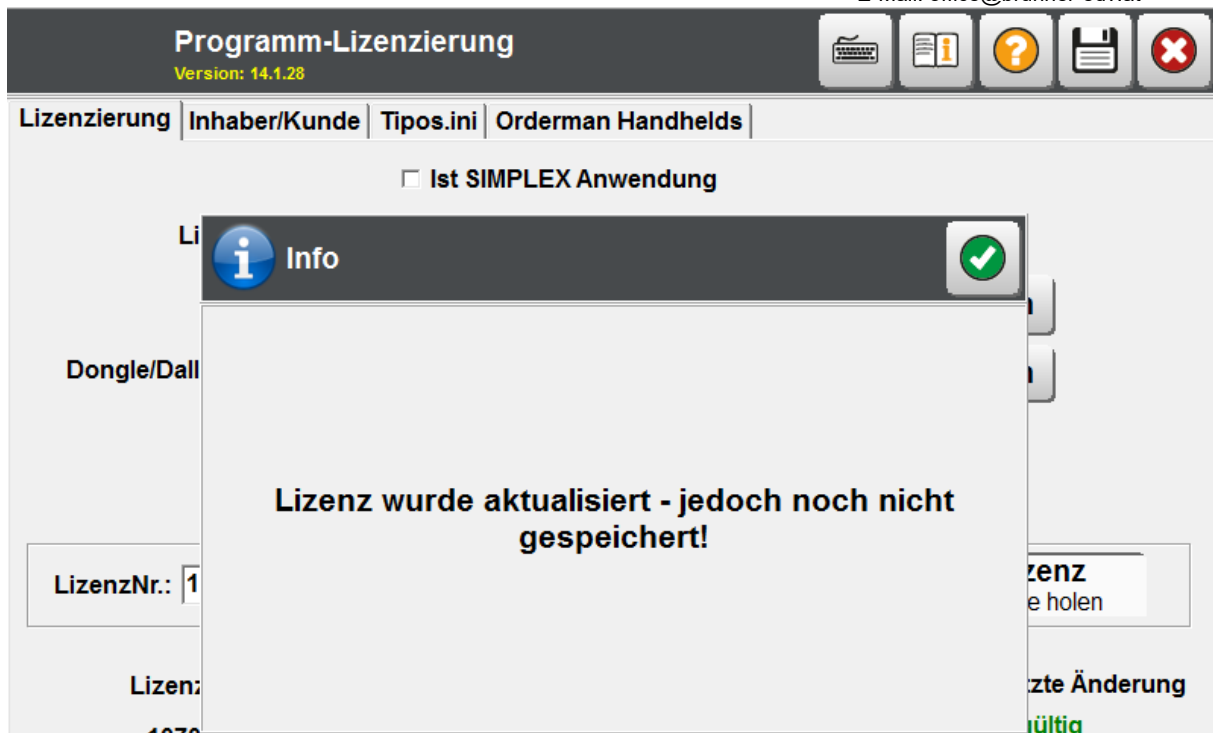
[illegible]

Programm-Lizenzierung
Version: 14.1.28

Lizenzierung | Inhaber/Kunde | Tipos.ini | Orderman Handhelds

Ist SIMPLEX Anwendung

Li

Info

Dongle/Dall

Lizenz wurde aktualisiert - jedoch noch nicht gespeichert!

LizenzNr.: 1

zenz
e holen

Lizenz

zte Änderung

ültig